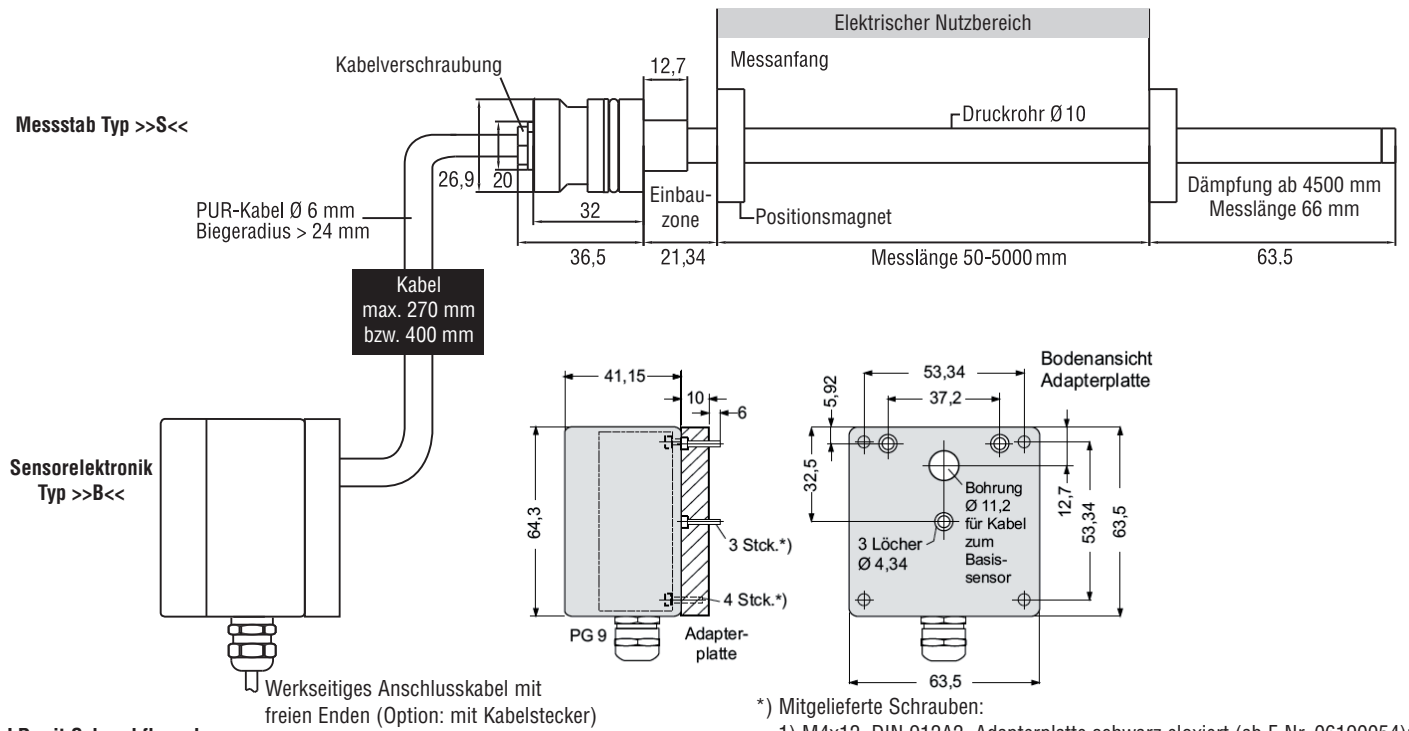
Elektrischer Nutzbereich

Kabelverschraubung

12,7

Messanfang

Messstab Typ >>S<<

Druckrohr Ø 10

26,9

20

32

Einbauzone

Dämpfung ab 4500 mm Messlänge 66 mm

PUR-Kabel Ø 6 mm Biegeradius > 24 mm

Positionsmagnet

36,5

21,34

Messlänge 50-5000 mm

63.5

Kabel max. 270 mm bzw. 400 mm

41,15

10

6

Bodenansicht Adapterplatte

53,34

5,92

37,2

Sensorelektronik Typ >>B<<

32,5

64,3

3 Stck.*)

Bohrung Ø 11,2 für Kabel zum Basissensor

12,7

53,34

63,5

3 Löcher Ø 4,34

4 Stck.*)

PG 9

Adapterplatte

63,5

Werkseitiges Anschlusskabel mit freien Enden (Option: mit Kabelstecker)

*) Mitgelieferte Schrauben:

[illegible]